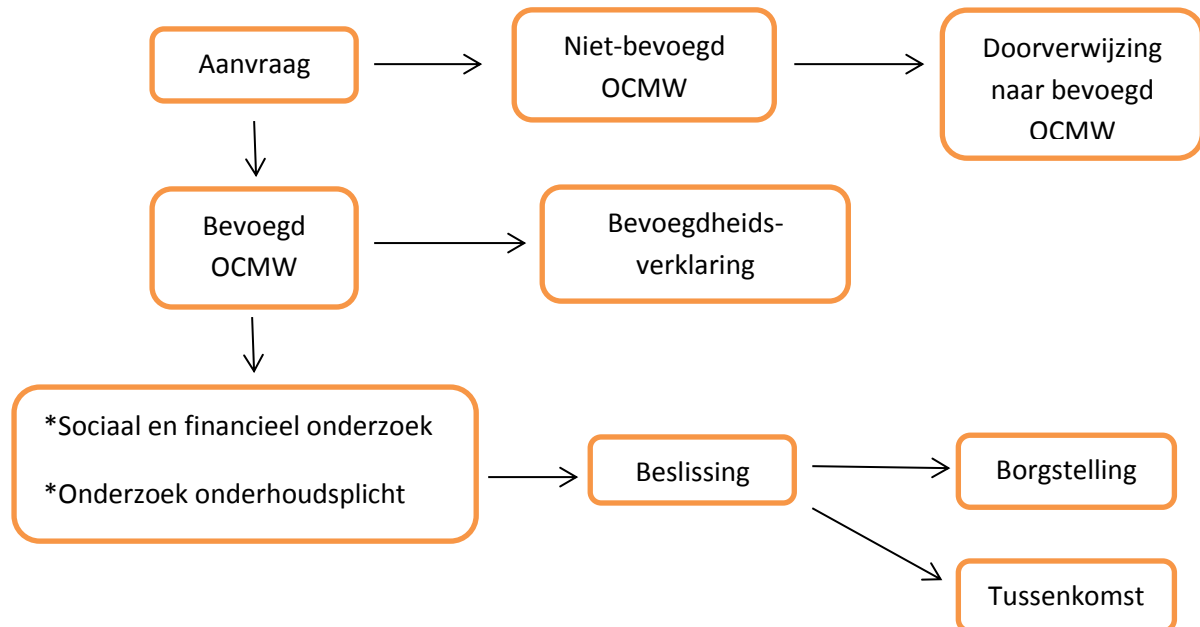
Aanvraag

Niet-bevoegd OCMW

Doorverwijzing naar bevoegd OCMW

Bevoegd OCMW

Bevoegdheidsverklaring

*Sociaal en financieel onderzoek

*Onderzoek onderhoudsplicht

Beslissing

Borgstelling

Tussenkomst